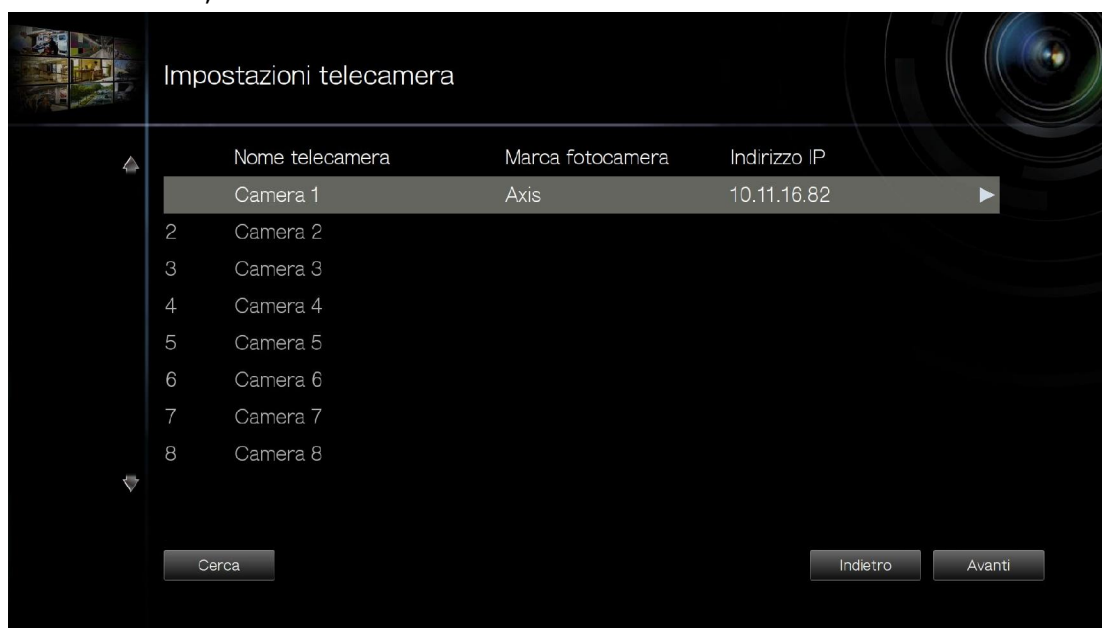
Impostazioni telecamera

| | Nome telecamera | Marca fotocamera | Indirizzo IP |
|---|---|---|---|
| | Camera 1 | Axis | 10.11.16.82 |
| 2 | Camera 2 | | |
| 3 | Camera 3 | | |
| 4 | Camera 4 | | |
| 5 | Camera 5 | | |
| 6 | Camera 6 | | |
| 7 | Camera 7 | | |
| 8 | Camera 8 | | |

Cerca

Indietro

Avanti